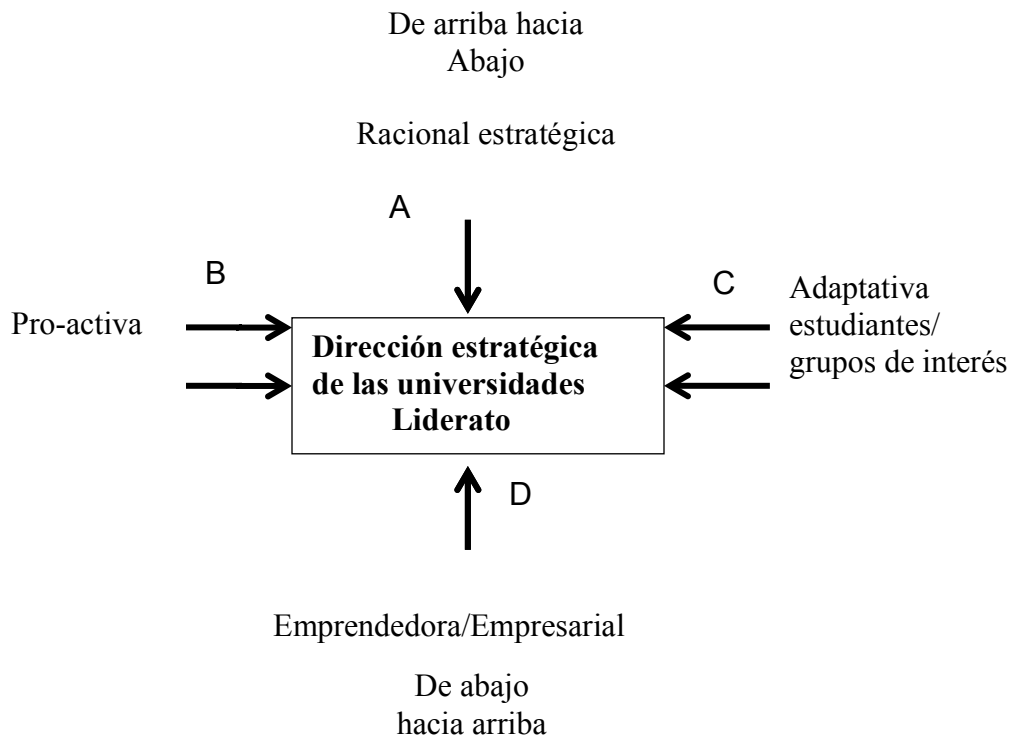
De arriba hacia
Abajo

Racional estratégica

A

B

C

Pro-activa

Adaptativa
estudiantes/
grupos de interés

Dirección estratégica
de las universidades
Liderato

D

Emprendedora/Empresarial

De abajo
hacia arriba